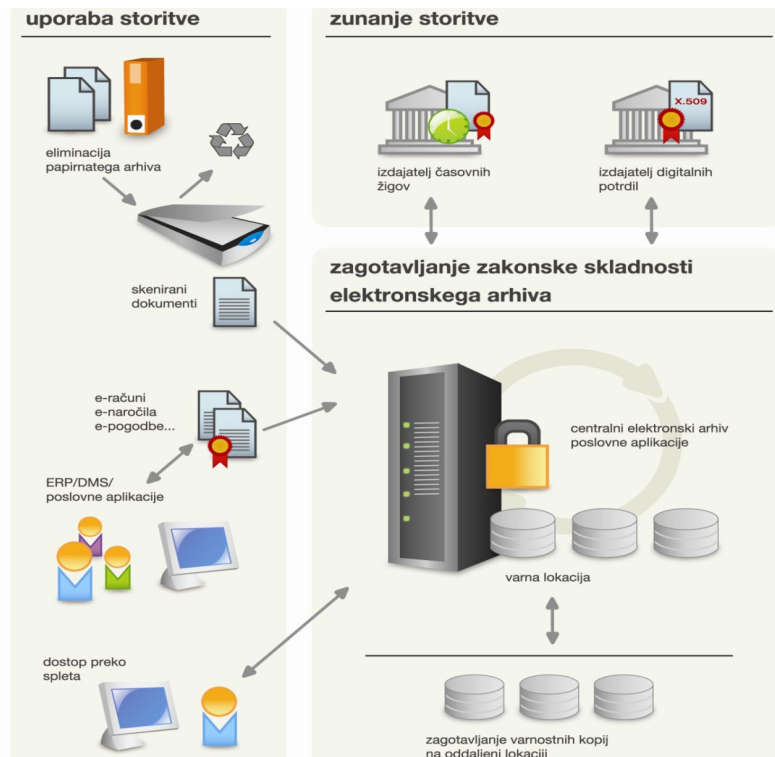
uporaba storitve

eliminacija papirnatega arhiva

skenirani dokumenti

e-računi
e-naročila
e-pogodbe...

ERP/DMS/ poslovne aplikacije

dostop preko spleta

zunanje storitve

izdajatelj časovnih žigov

X.509

izdajatelj digitalnih potrdil

zagotavljanje zakonske skladnosti elektronskega arhiva

centralni elektronski arhiv poslovne aplikacije

varna lokacija

zagotavljanje varnostnih kopij na oddaljeni lokaciji